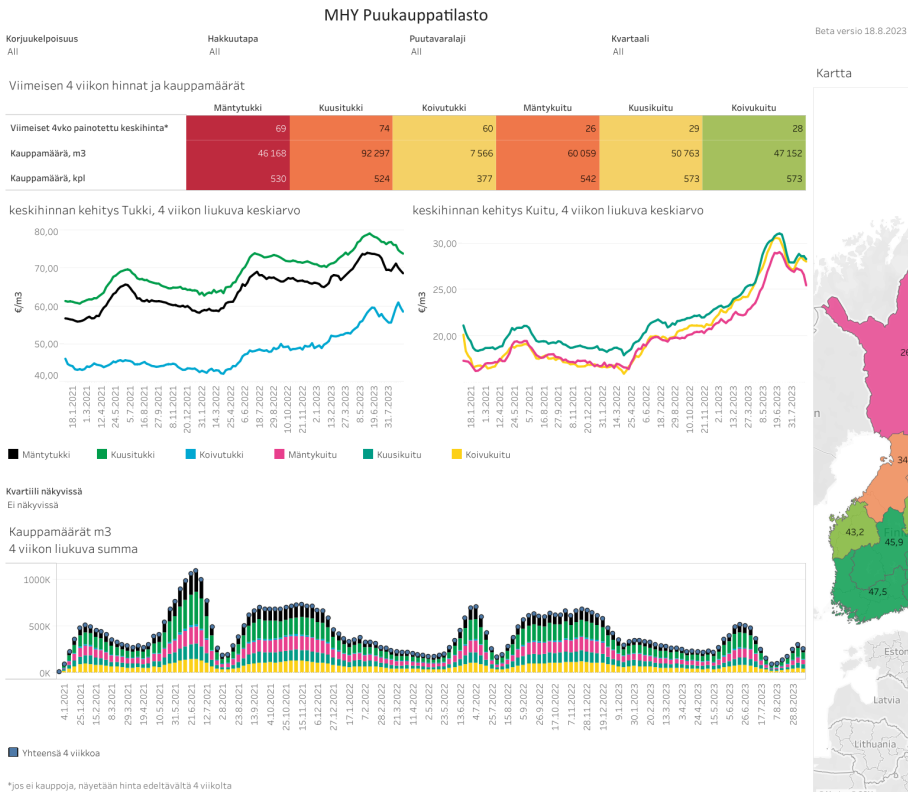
MHY Puukauppatilasto

Korjuukelpoisuus
All

Hakkuutapa
All

Puutavaralaji
All

Kvartaali
All

Beta versio 18.8.2023

Viimeisen 4 viikon hinnat ja kauppamäärät

| | Mäntytukki | Kuusitukki | Koivutukki | Mäntykuitu | Kuusikuitu | Koivukuitu |
|---|---|---|---|---|---|---|
| Viimeiset 4vko painotettu keskihinta* | 69 | 74 | 60 | 26 | 29 | 28 |
| Kauppamäärä, m3 | 46 168 | 92 297 | 7 566 | 60 059 | 50 763 | 47 152 |
| Kauppamäärä, kpl | 530 | 524 | 377 | 542 | 573 | 573 |

Kartta

keskihinnan kehitys Tukki, 4 viikon liukuva keskiarvo

80,00
70,00
60,00
50,00
40,00
€/m3

18.1.2021 1.3.2021 12.4.2021 24.5.2021 5.7.2021 16.8.2021 27.9.2021 8.11.2021 20.12.2021 31.1.2022 14.3.2022 25.4.2022 6.6.2022 18.7.2022 29.8.2022 10.10.2022 21.11.2022 2.1.2023 13.2.2023 27.3.2023 8.5.2023 19.6.2023 31.7.2023

keskihinnan kehitys Kuitu, 4 viikon liukuva keskiarvo

30,00
25,00
20,00
€/m3

18.1.2021 1.3.2021 12.4.2021 24.5.2021 5.7.2021 16.8.2021 27.9.2021 8.11.2021 20.12.2021 31.1.2022 14.3.2022 25.4.2022 6.6.2022 18.7.2022 29.8.2022 10.10.2022 21.11.2022 2.1.2023 13.2.2023 27.3.2023 8.5.2023 19.6.2023 31.7.2023

Mäntytukki Kuusitukki Koivutukki Mäntykuitu Kuusikuitu Koivukuitu

Kvartiili näkyvissä
Ei näkyvissä

Kauppamäärät m3
4 viikon liukuva summa

1000K
500K
0K

4.1.2021 15.2.2021 29.3.2021 10.5.2021 21.6.2021 2.8.2021 13.9.2021 25.10.2021 6.12.2021 17.1.2022 28.2.2022 11.4.2022 23.5.2022 4.7.2022 15.8.2022 26.9.2022 7.11.2022 19.12.2022 30.1.2023 13.3.2023 24.4.2023 5.6.2023 17.7.2023 28.8.2023
25.1.2021 8.3.2021 19.4.2021 31.5.2021 12.7.2021 23.8.2021 4.10.2021 15.11.2021 27.12.2021 7.2.2022 21.3.2022 2.5.2022 13.6.2022 25.7.2022 5.9.2022 17.10.2022 28.11.2022 9.1.2023 20.2.2023 3.4.2023 15.5.2023 26.6.2023 7.8.2023

Yhteensä 4 viikkoa

*jos ei kauppoja, näytetään hinta edeltävältä 4 viikolta

26
34
43,2
45,9
47,5
Esto
Latvia
Lithuania
n
Fi